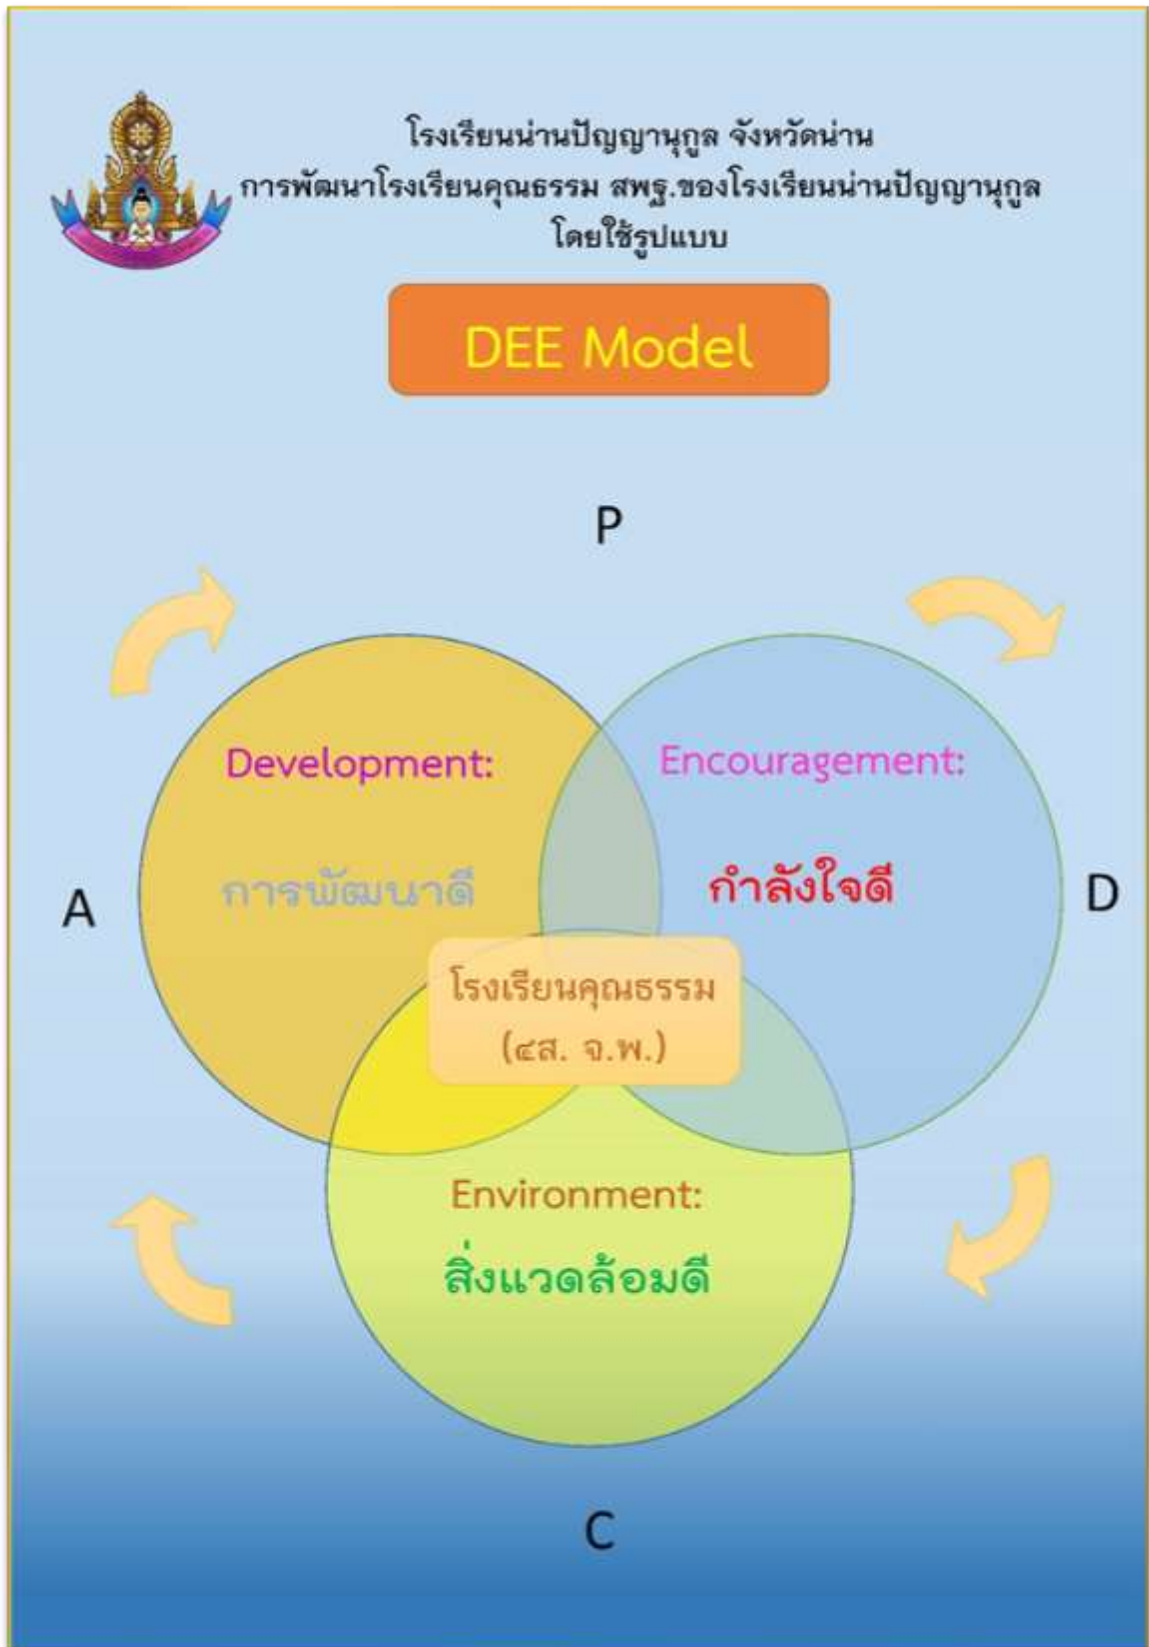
โรงเรียนน่านปัญญานุกูล จังหวัดน่าน
การพัฒนาโรงเรียนคุณธรรม สพฐ.ของโรงเรียนน่านปัญญานุกูล
โดยใช้รูปแบบ

DEE Model

P

A

D

Development:
การพัฒนาดี

Encouragement:
กำลังใจดี

โรงเรียนคุณธรรม
(๔ส. จ.พ.)

Environment:
สิ่งแวดล้อมดี

C